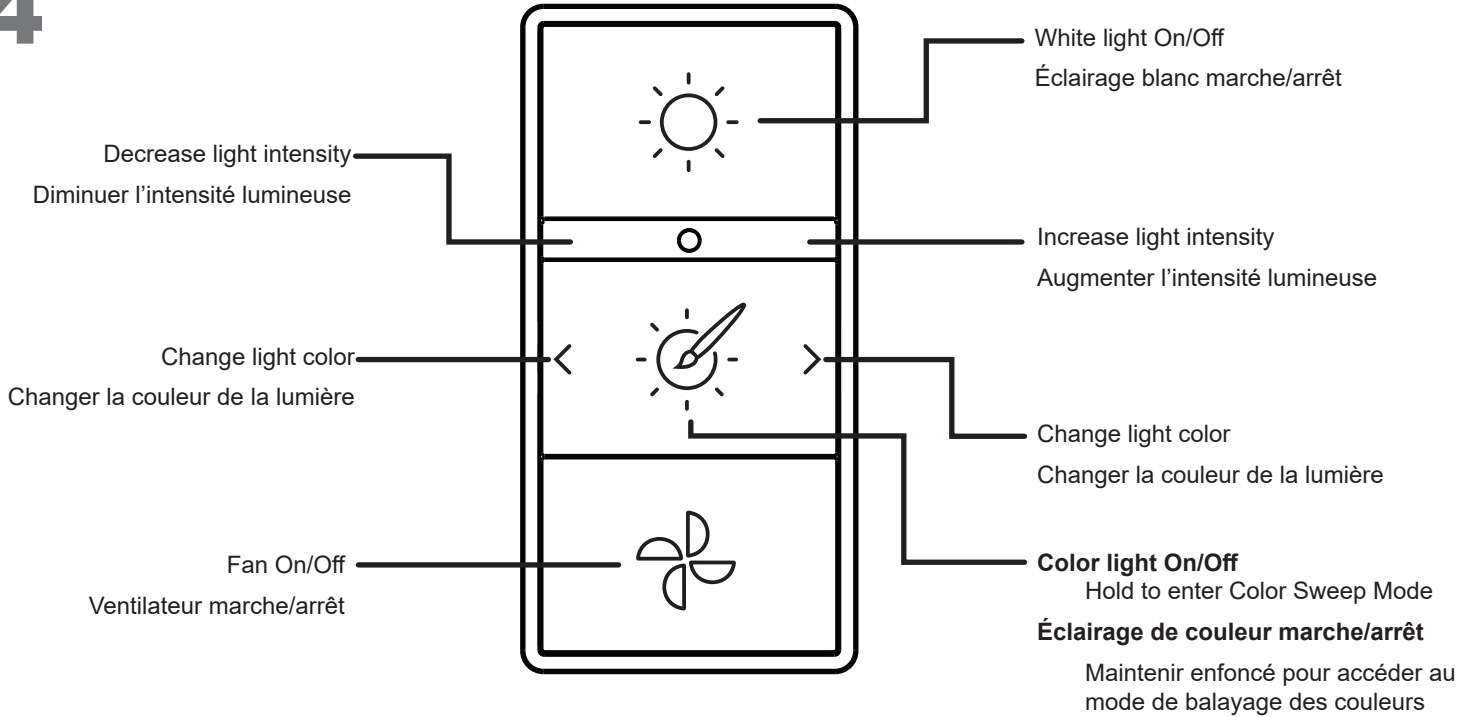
4

White light On/Off
Éclairage blanc marche/arrêt

Decrease light intensity
Diminuer l’intensité lumineuse

Increase light intensity
Augmenter l’intensité lumineuse

Change light color
Changer la couleur de la lumière

Change light color
Changer la couleur de la lumière

Fan On/Off
Ventilateur marche/arrêt

**Color light On/Off**
Hold to enter Color Sweep Mode

**Éclairage de couleur marche/arrêt**
Maintenir enfoncé pour accéder au mode de balayage des couleurs